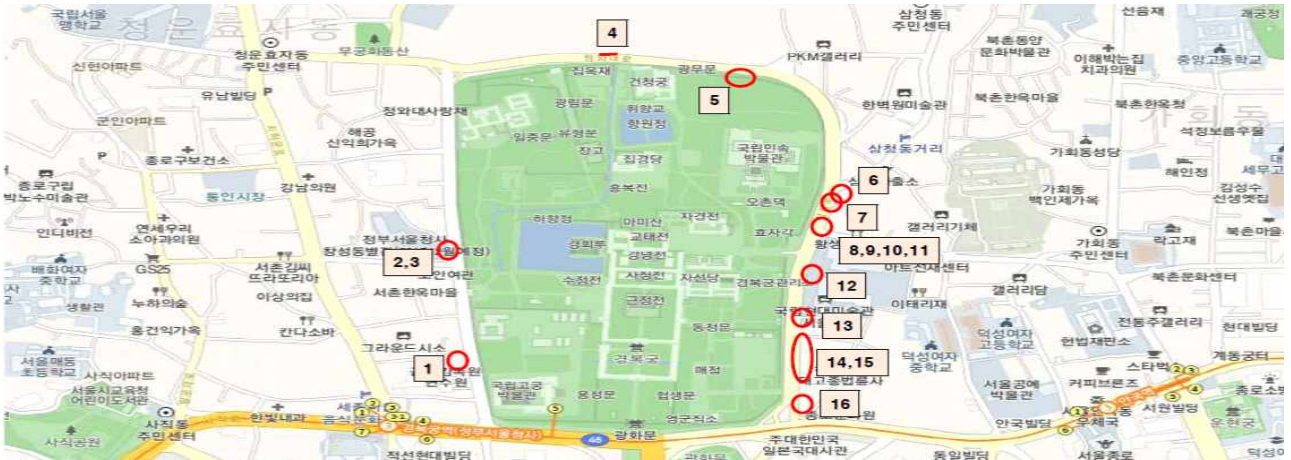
국립서울맹학교
청운효자동
삼청동 주민센터
선음재
래궁정
무궁화동산
4
북촌동양문화박물관
청운효자동 주민센터
PKM갤러리
이해박는집 치과의원
중앙고등학교
신현아파트
집옥재
건청궁
광무문
5
유남빌딩
향원정
학고재
북촌한옥마을
북촌한옥청
가회동
청와대사랑채
광원문
군인아파트
해공 신익희가옥
임중문
유형문
향원정
국립민속박물관
석정보름우물
종로구보건소
장고
집경당
삼청동거리
가회동성당
해인정
종로구립 박노수미술관
강남의원
통인시장
흥복전
6
김성수 선생옛집
출소
오촌댁
가회동 백인제가옥
인디비전
연세우리 소아과의원
하향정
마미산
자경전
7
갤러리거제
교태전
효자각
정부서울청사
경회루
강녕전
8,9,10,11
가회동 주민센터
락고재
북촌갤러리
배화여자 중학교
2,3
시행예정
이트선재센터
북촌문화센터
GS25
서촌김씨 뜨락또리아
수정전
사정전
자선당
12
누하의숲
근정전
경복궁관리
이태리재
갤러리담
생활관
이상의집
서촌한옥마을
국립현대미술관
13
통인약국
칸다소바
동정문
전통주갤러리
현대빌딩
그라운드시소
덕성여자 고등학교
헌법재판소
서울매동 초등학교
1
경복궁
14,15
스타벅스
사직아파트
한옥
매정
덕성여자 중학교
계동공터
서울시교육청 어린이도서관
국립고궁박물관
용성문
협생문
서울공예박물관
커피브르즈
종로소방
16
법륜사
서원빌딩
우체국
사직동 주민센터
한빛내과
영군의소
운현궁
46
광화문
사직공원
경복궁역(정부서울청사)
주대한민국 일본국대사관
안국빌딩
적선현대빌딩
서울종로